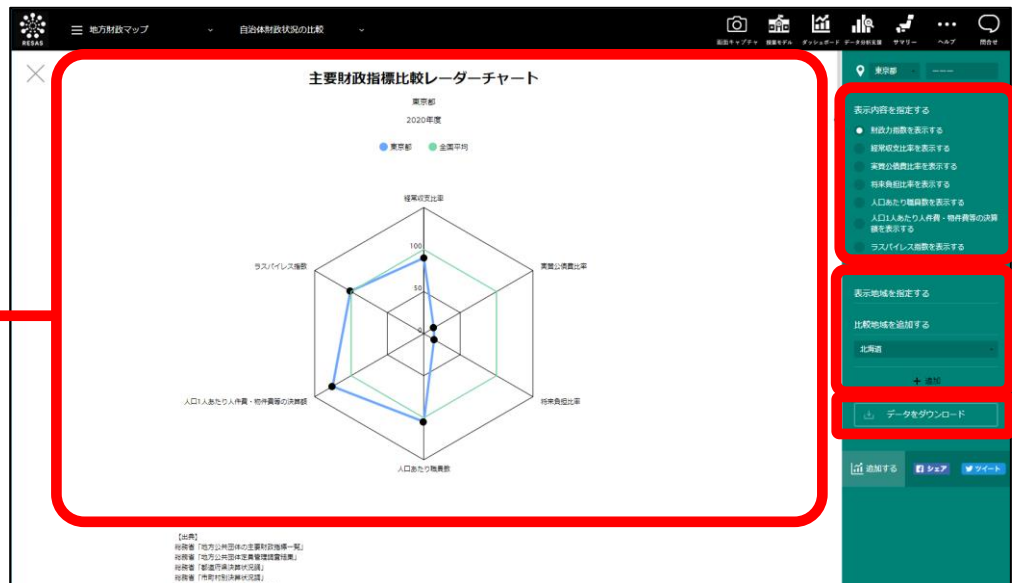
RESAS

地方財政マップ

自治体財政状況の比較

画面キャプチャ 指標モデル ダッシュボード データ分析支援 サマリー ヘルプ 問合せ

主要財政指標比較レーダーチャート

東京都

2020年度

東京都 全国平均

経常収支比率

100

50

0

実質公債費比率

ラスパイレス指数

将来負担比率

人口1人あたり人件費・物件費等の決算額

人口あたり職員数

【出典】
総務省「地方公共団体の主要財政指標一覧」
総務省「地方公共団体定員管理調査結果」
総務省「都道府県決算状況調」
総務省「市町村別決算状況調」

東京都 ---

表示内容を指定する

財政力指数を表示する

経常収支比率を表示する

実質公債費比率を表示する

将来負担比率を表示する

人口あたり職員数を表示する

人口1人あたり人件費・物件費等の決算額を表示する

ラスパイレス指数を表示する

表示地域を指定する

比較地域を追加する

北海道

+ 追加

データをダウンロード

追加する シェア ツイート